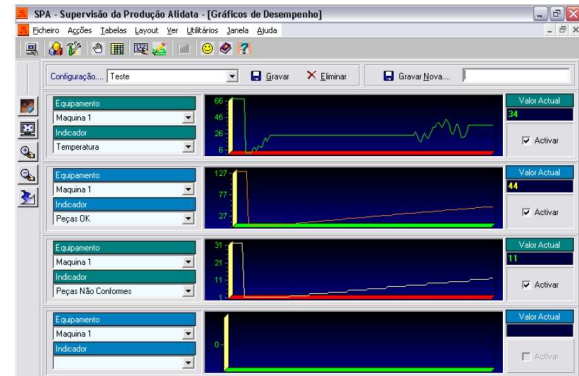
SPA - Supervisão da Produção Alidata - [Gráficos de Desempenho]

Ficheiro Acções Tabelas Layout Ver Utilitários Janela Ajuda

Configuração... Teste

Gravar

Eliminar

Gravar Nova...

Equipamento

Maquina 1

Indicador

Temperatura

66

46

26

6

Valor Actual

34

Activar

Equipamento

Maquina 1

Indicador

Peças OK

127

77

27

Valor Actual

44

Activar

Equipamento

Maquina 1

Indicador

Peças Não Conformes

31

21

11

1

Valor Actual

11

Activar

Equipamento

Maquina 1

Indicador

0

Valor Actual

Activar